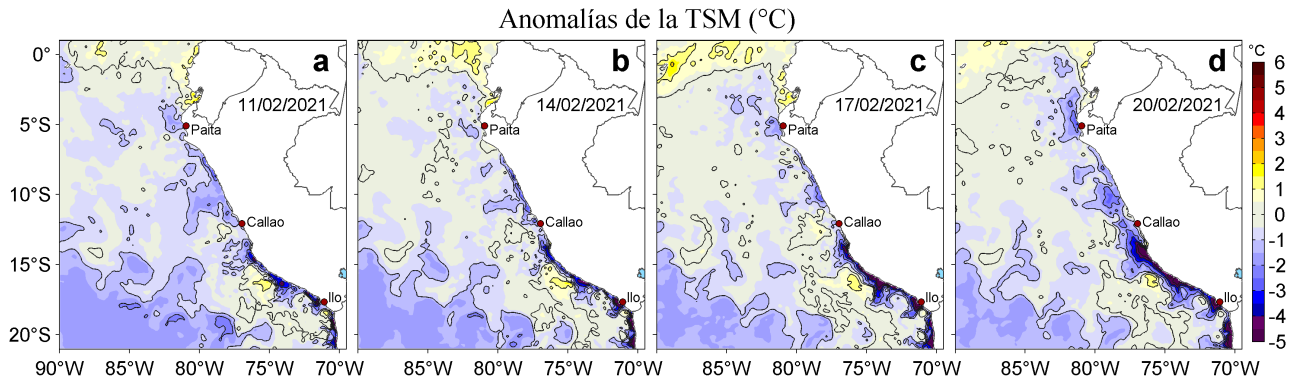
Anomalías de la TSM (°C)

0°
5°S
10°S
15°S
20°S

a
11/02/2021
Paita
Callao
Ilo

b
14/02/2021
Paita
Callao
Ilo

c
17/02/2021
Paita
Callao
Ilo

d
20/02/2021
Paita
Callao
Ilo

90°W 85°W 80°W 75°W 70°W 85°W 80°W 75°W 70°W 85°W 80°W 75°W 70°W 85°W 80°W 75°W 70°W

°C
6
5
4
3
2
1
0
-1
-2
-3
-4
-5